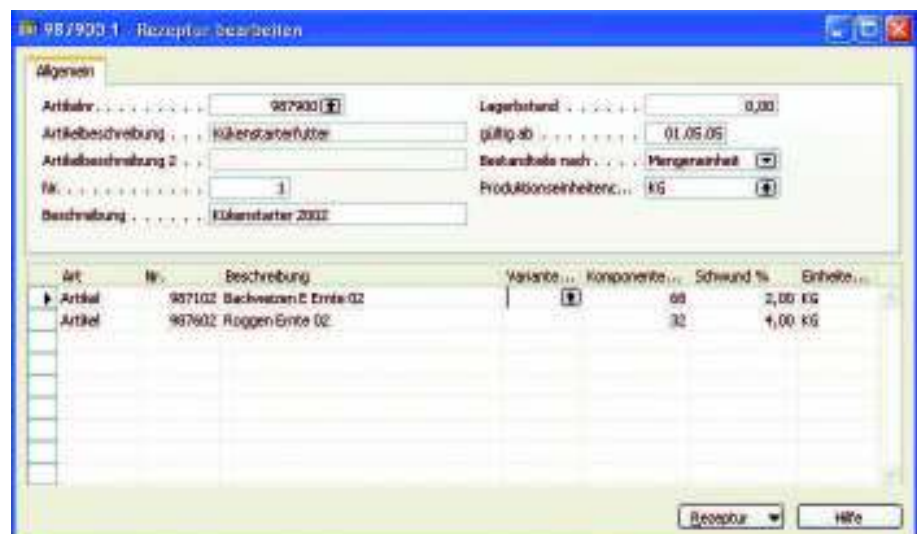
987900 1 - Rezeptur bearbeiten

Allgemein

Artikelnr. . . . . . . . . . 987900
Artikelbeschreibung . . . . Kükenstarterfutter
Artikelbeschreibung 2 . . .
Nr. . . . . . . . . . . . . 1
Beschreibung . . . . . . . Kükenstarter 2002

Lagerbestand . . . . . . 0,00
gültig ab . . . . . . . . 01.05.05
Bestandteile nach . . . . Mengeneinheit
Produktionseinheitenc... KG

| Art | Nr. | Beschreibung | Variante... | Komponente... | Schwund % | Einheite... |
|---|---|---|---|---|---|---|
| Artikel | 987102 | Backweizen E Ernte 02 | | 68 | 2,00 | KG |
| Artikel | 987602 | Roggen Ernte 02 | | 32 | 4,00 | KG |

Rezeptur
Hilfe